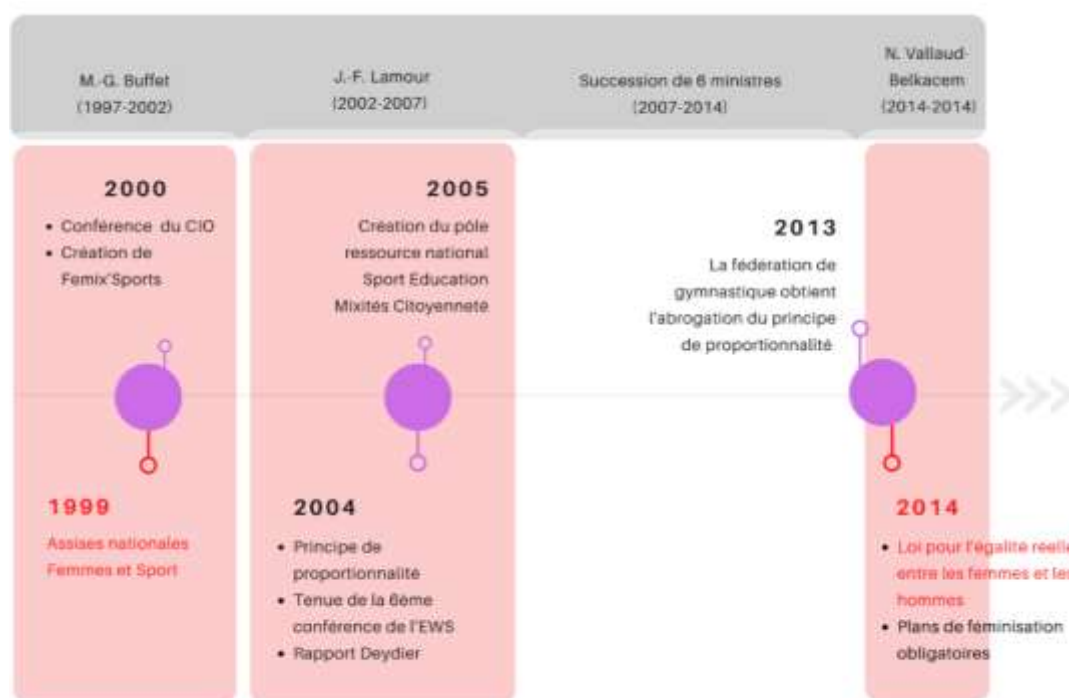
M.-G. Buffet
(1997-2002)

J.-F. Lamour
(2002-2007)

Succession de 6 ministres
(2007-2014)

N. Vallaud-Belkacem
(2014-2014)

2000

- Conférence du CIO
- Création de Femix'Sports

2005

Création du pôle ressource national Sport Education Mixités Citoyenneté

2013

La fédération de gymnastique obtient l'abrogation du principe de proportionnalité

1999

Assises nationales Femmes et Sport

2004

- Principe de proportionnalité
- Tenue de la 6ème conférence de l'EWS
- Rapport Deydier

2014

- Loi pour l'égalité réelle entre les femmes et les hommes
- Plans de féminisation obligatoires